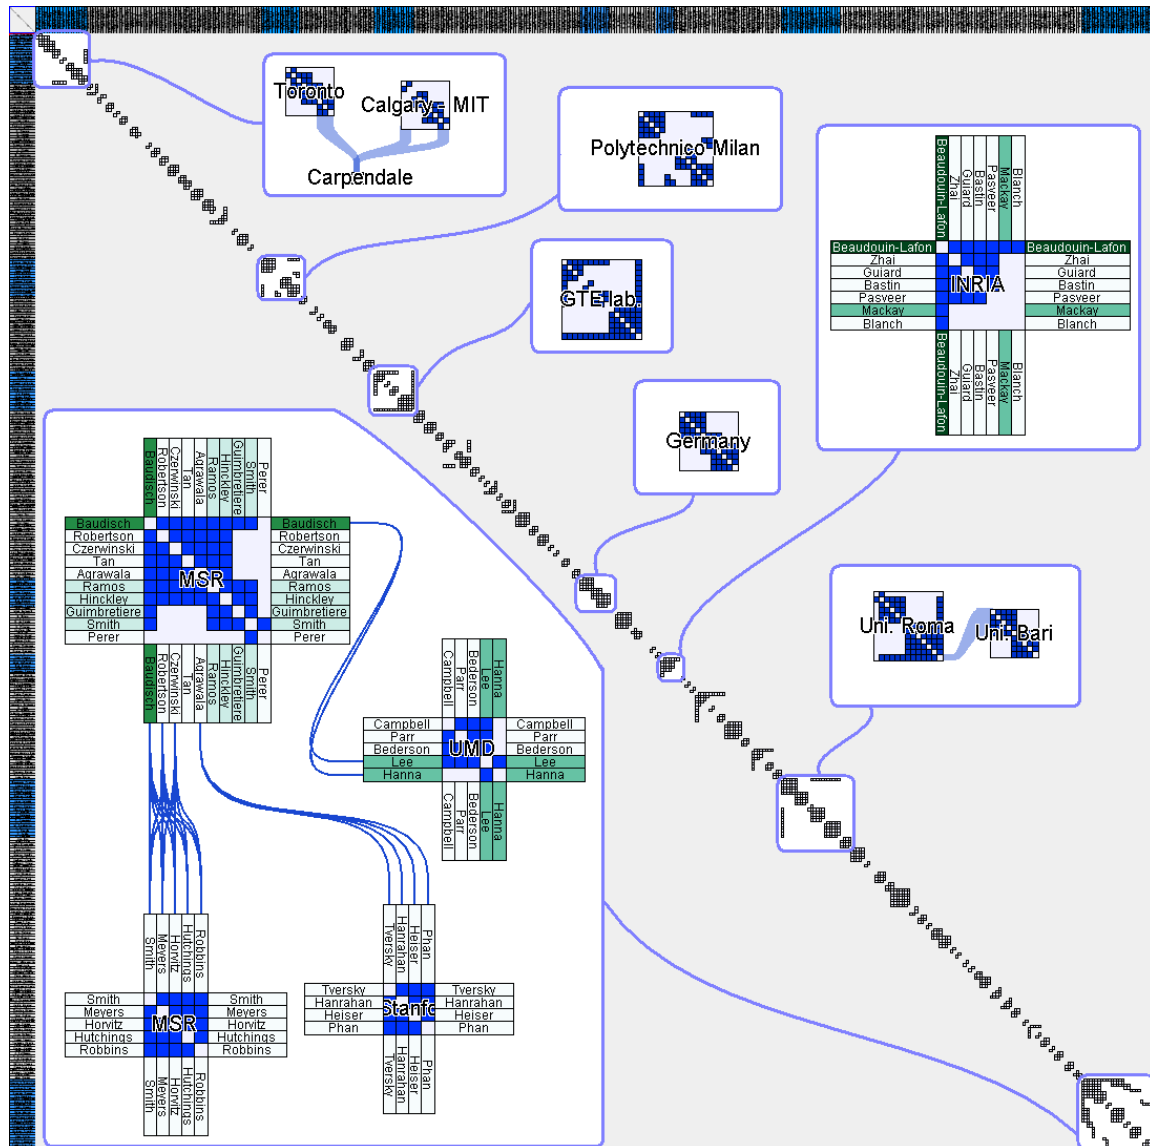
Toronto
Calgary - MIT
Carpendale

Polytechnico Milan

Beaudouin-Lafon
Zhai
Guiard
Bastin
Pasveer
Mackay
Blanch
Beaudouin-Lafon
Zhai
Guiard
Bastin
Pasveer
Mackay
Blanch
INRIA
Beaudouin-Lafon
Zhai
Guiard
Bastin
Pasveer
Mackay
Blanch
Beaudouin-Lafon
Zhai
Guiard
Bastin
Pasveer
Mackay
Blanch

GTE lab.

Germany

Baudisch
Robertson
Czerwinski
Tan
Agrawala
Ramos
Hinckley
Guimbretiere
Smith
Perer
Baudisch
Robertson
Czerwinski
Tan
Agrawala
Ramos
Hinckley
Guimbretiere
Smith
Perer
MSR
Baudisch
Robertson
Czerwinski
Tan
Agrawala
Ramos
Hinckley
Guimbretiere
Smith
Perer
Baudisch
Robertson
Czerwinski
Tan
Agrawala
Ramos
Hinckley
Guimbretiere
Smith
Perer

Campbell
Parr
Bederson
Lee
Hanna
Campbell
Parr
Bederson
Lee
Hanna
UMD
Campbell
Parr
Bederson
Lee
Hanna
Campbell
Parr
Bederson
Lee
Hanna

Uni. Roma
Uni. Bari

Smith
Meyers
Horvitz
Hutchings
Robbins
Smith
Meyers
Horvitz
Hutchings
Robbins
MSR
Smith
Meyers
Horvitz
Hutchings
Robbins
Smith
Meyers
Horvitz
Hutchings
Robbins

Tversky
Hanrahan
Heiser
Phan
Tversky
Hanrahan
Heiser
Phan
Stanfo
Tversky
Hanrahan
Heiser
Phan
Tversky
Hanrahan
Heiser
Phan